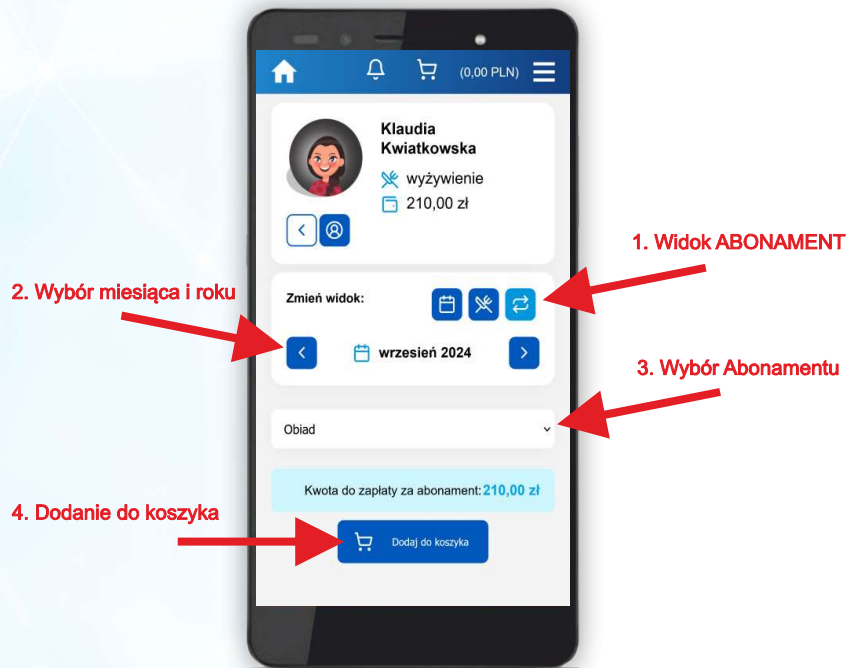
(0,00 PLN)

Klaudia Kwiatkowska

wyżywienie

210,00 zł

1. Widok ABONAMENT

2. Wybór miesiąca i roku

Zmień widok:

wrzesień 2024

3. Wybór Abonamentu

Obiad

Kwota do zapłaty za abonament: 210,00 zł

4. Dodanie do koszyka

Dodaj do koszyka